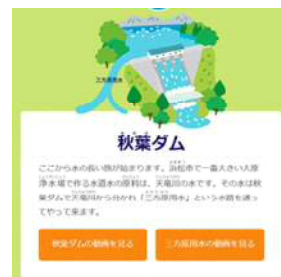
三方原用水

秋葉ダム

ここから水の長い旅が始まります。浜松市で一番大きい大原浄水場で作る水道水の原料は、天竜川の水です。その水は秋葉ダムで天竜川から分かれ「三方原用水」という水路を通ってやって来ます。

秋葉ダムの動画を見る

三方原用水の動画を見る